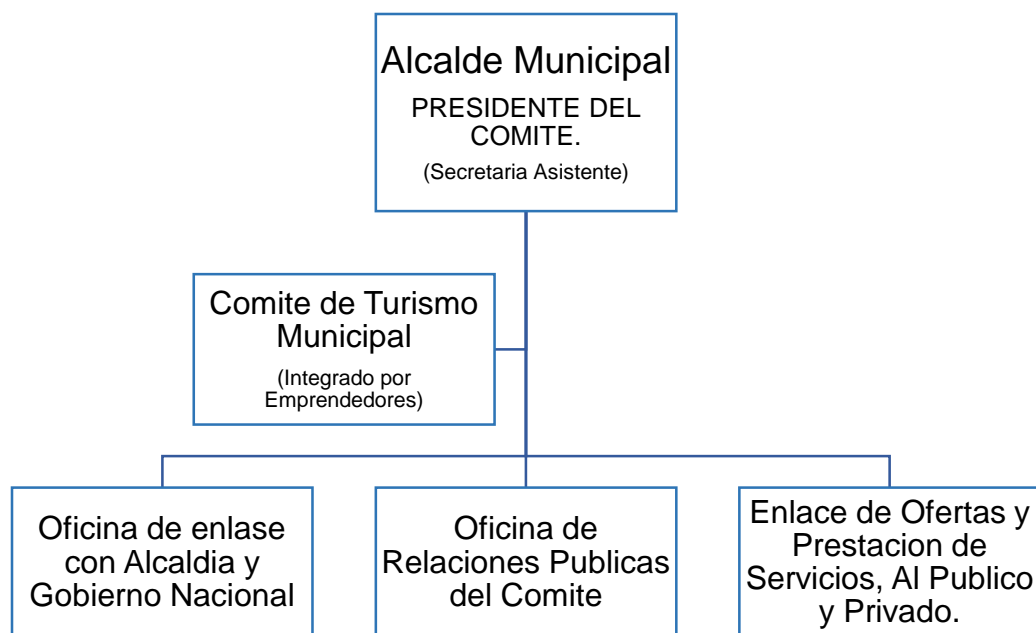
Alcalde Municipal
PRESIDENTE DEL COMITE.
(Secretaria Asistente)

Comite de Turismo Municipal
(Integrado por Emprendedores)

Oficina de enlase con Alcaldia y Gobierno Nacional

Oficina de Relaciones Publicas del Comite

Enlace de Ofertas y Prestacion de Servicios, Al Publico y Privado.